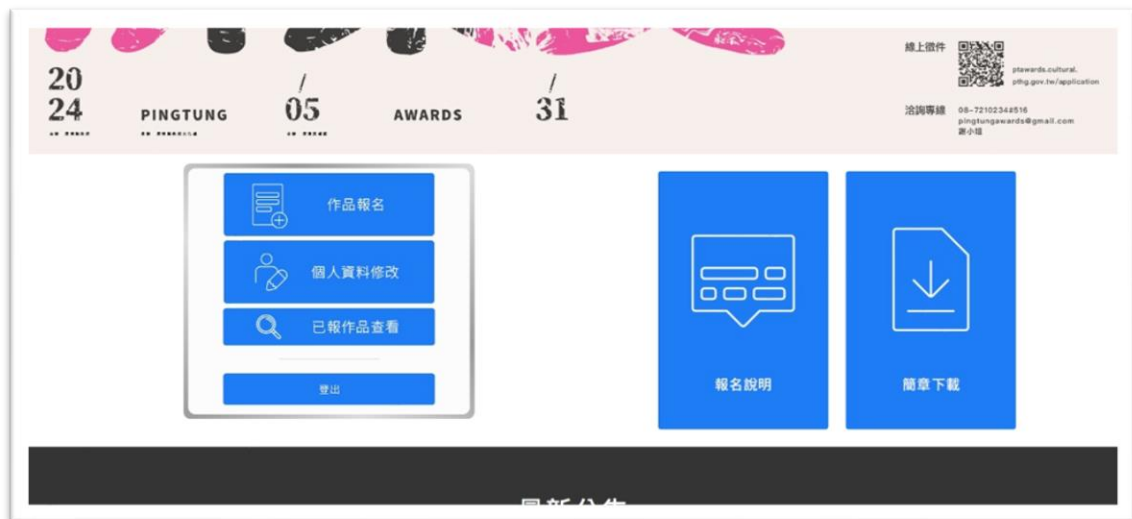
20
24
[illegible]

PINGTUNG
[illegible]

/
05
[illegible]

AWARDS

/
31

線上徵件
ptawards.cultural.
pthg.gov.tw/application

洽詢專線 08-7210234#516
pingtungawards@gmail.com
謝小姐

作品報名

個人資料修改

已報作品查看

登出

報名說明

簡章下載

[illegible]